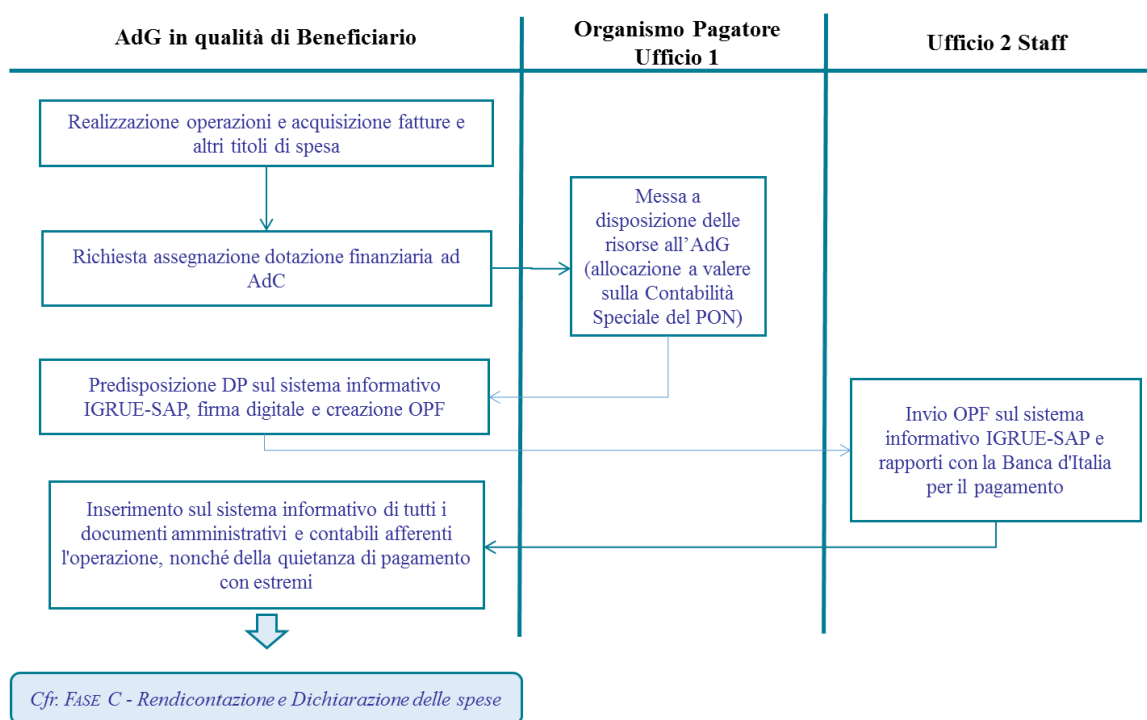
AdG in qualità di Beneficiario

Organismo Pagatore Ufficio 1

Ufficio 2 Staff

Realizzazione operazioni e acquisizione fatture e altri titoli di spesa

Richiesta assegnazione dotazione finanziaria ad AdC

Messa a disposizione delle risorse all'AdG (allocazione a valere sulla Contabilità Speciale del PON)

Predisposizione DP sul sistema informativo IGRUE-SAP, firma digitale e creazione OPF

Invio OPF sul sistema informativo IGRUE-SAP e rapporti con la Banca d'Italia per il pagamento

Inserimento sul sistema informativo di tutti i documenti amministrativi e contabili afferenti l'operazione, nonché della quietanza di pagamento con estremi

Cfr. FASE C - Rendicontazione e Dichiarazione delle spese